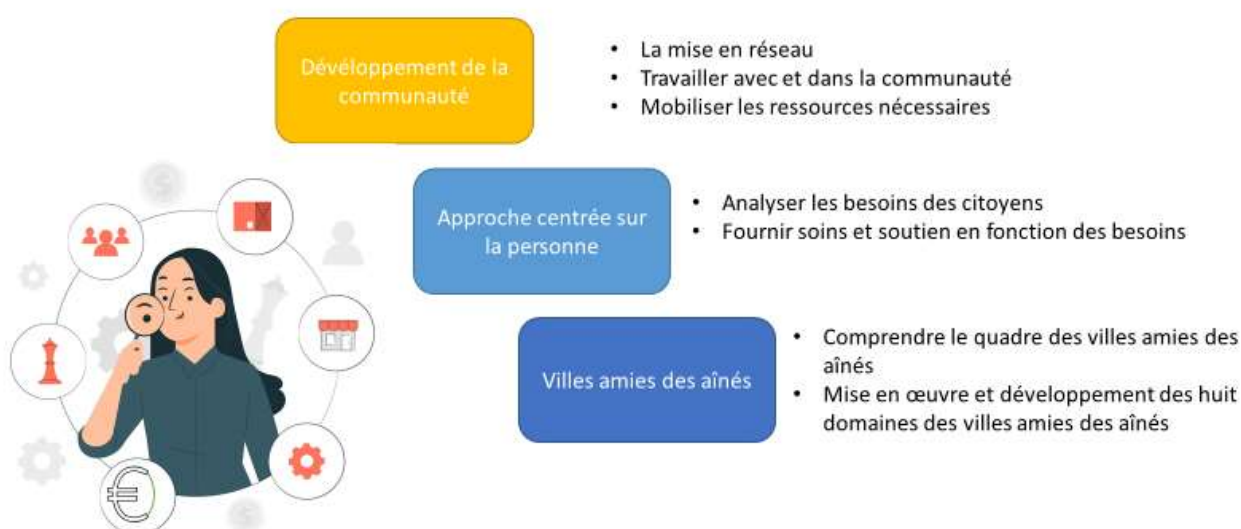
Développement de la communauté

- La mise en réseau
- Travailler avec et dans la communauté
- Mobiliser les ressources nécessaires

Approche centrée sur la personne

- Analyser les besoins des citoyens
- Fournir soins et soutien en fonction des besoins

Villes amies des aînés

- Comprendre le quadre des villes amies des aînés
- Mise en œuvre et développement des huit domaines des villes amies des aînés